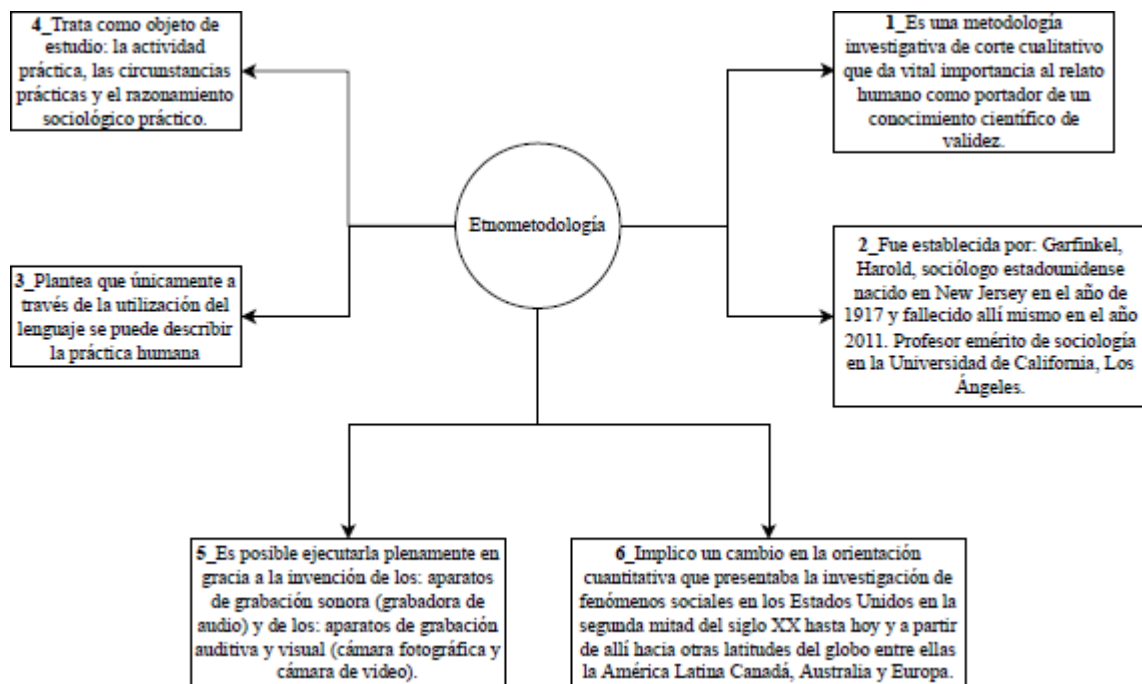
4_Trata como objeto de estudio: la actividad práctica, las circunstancias prácticas y el razonamiento sociológico práctico.

1_Es una metodología investigativa de corte cualitativo que da vital importancia al relato humano como portador de un conocimiento científico de validez.

Etnometodología

3_Plantea que únicamente a través de la utilización del lenguaje se puede describir la práctica humana

2_Fue establecida por: Garfinkel, Harold, sociólogo estadounidense nacido en New Jersey en el año de 1917 y fallecido allí mismo en el año 2011. Profesor emérito de sociología en la Universidad de California, Los Ángeles.

5_Es posible ejecutarla plenamente en gracia a la invención de los: aparatos de grabación sonora (grabadora de audio) y de los: aparatos de grabación auditiva y visual (cámara fotográfica y cámara de video).

6_Implico un cambio en la orientación cuantitativa que presentaba la investigación de fenómenos sociales en los Estados Unidos en la segunda mitad del siglo XX hasta hoy y a partir de allí hacia otras latitudes del globo entre ellas la América Latina Canadá, Australia y Europa.